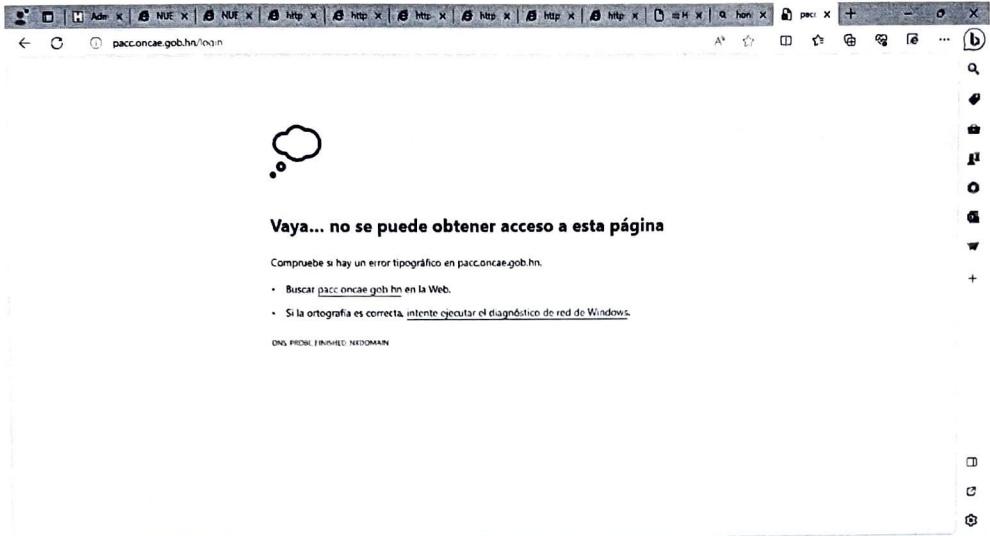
Adm × NUE × NUE × http × http × http × http × http × http × ≡ H × hon × pacc ×

pacc.oncae.gob.hn/login

Vaya... no se puede obtener acceso a esta página

Compruebe si hay un error tipográfico en pacc.oncae.gob.hn.

• Buscar pacc oncae gob hn en la Web.

• Si la ortografía es correcta, intente ejecutar el diagnóstico de red de Windows.

DNS_PROBE_FINISHED_NXDOMAIN